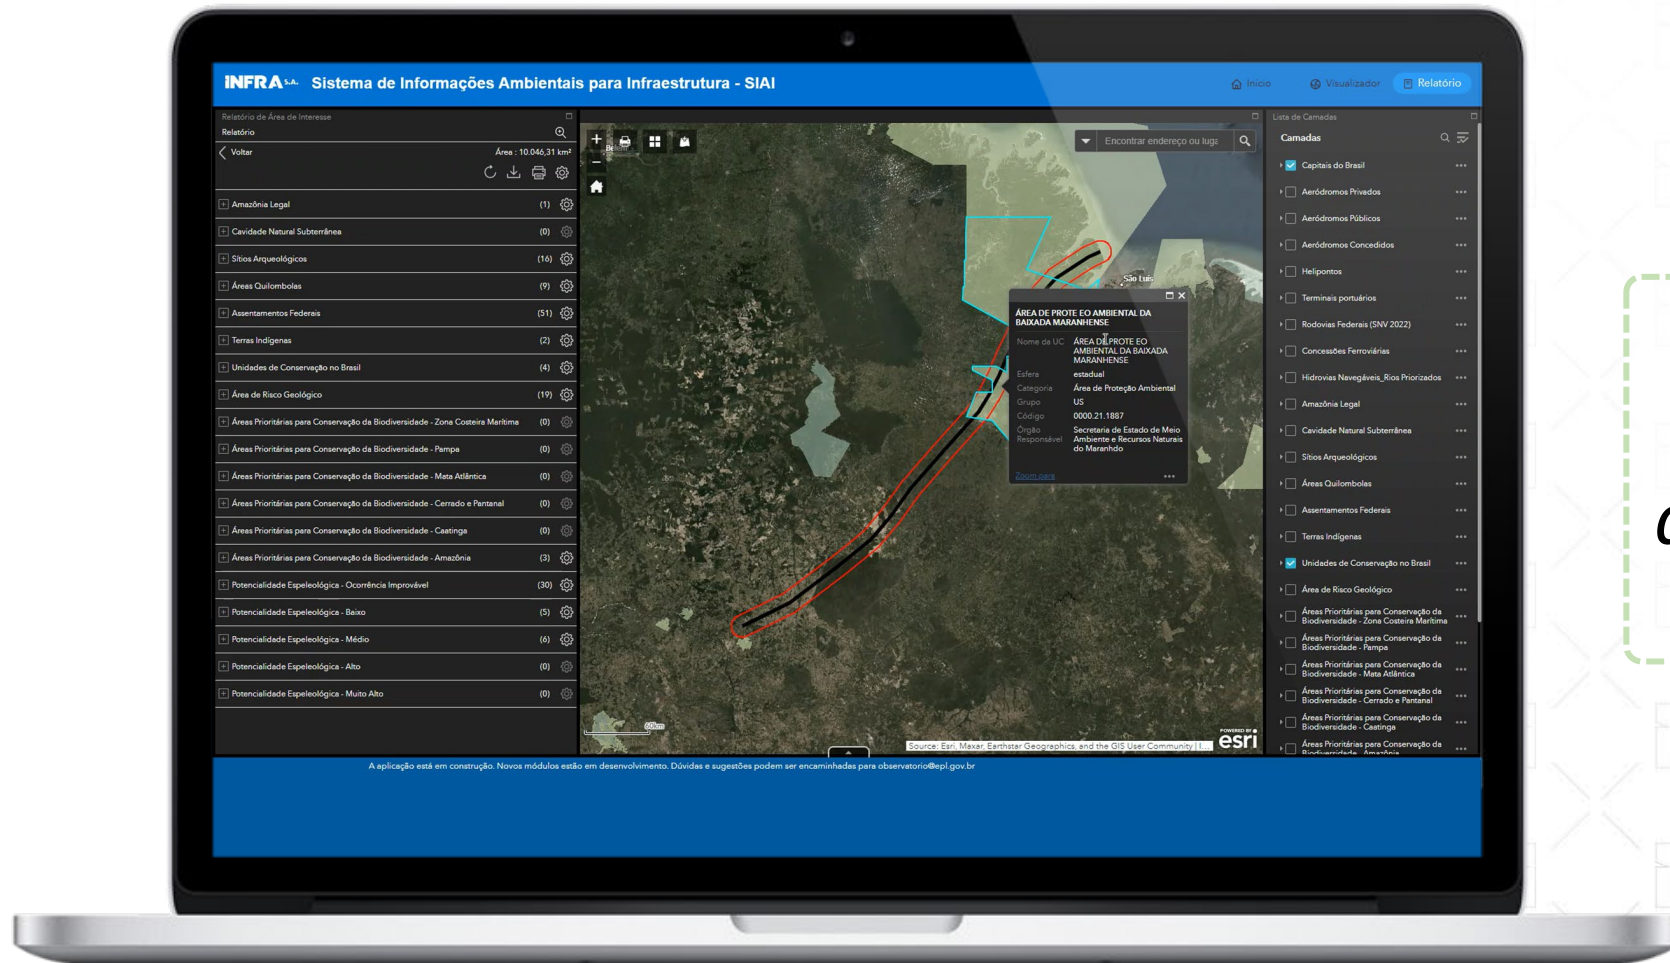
INFRA S.A. Sistema de Informações Ambientais para Infraestrutura - SIAI

Início Visualizador Relatório

Relatório de Área de Interesse
Relatório
Voltar
Área : 10.046,31 km²

| | |
|---|---|
| Amazônia Legal | (1) |
| Cavidade Natural Subterrânea | (0) |
| Sítios Arqueológicos | (16) |
| Áreas Quilombolas | (9) |
| Assentamentos Federais | (51) |
| Terras Indígenas | (2) |
| Unidades de Conservação no Brasil | (4) |
| Área de Risco Geológico | (19) |
| Áreas Prioritárias para Conservação da Biodiversidade - Zona Costeira Marítima | (0) |
| Áreas Prioritárias para Conservação da Biodiversidade - Pampa | (0) |
| Áreas Prioritárias para Conservação da Biodiversidade - Mata Atlântica | (0) |
| Áreas Prioritárias para Conservação da Biodiversidade - Cerrado e Pantanal | (0) |
| Áreas Prioritárias para Conservação da Biodiversidade - Caatinga | (0) |
| Áreas Prioritárias para Conservação da Biodiversidade - Amazônia | (3) |
| Potencialidade Espeleológica - Ocorrência Improvável | (30) |
| Potencialidade Espeleológica - Baixo | (5) |
| Potencialidade Espeleológica - Médio | (6) |
| Potencialidade Espeleológica - Alto | (0) |
| Potencialidade Espeleológica - Muito Alto | (0) |

Encontrar endereço ou lugar

São Luís

ÁREA DE PROTE EO AMBIENTAL DA BAIXADA MARANHENSE
Nome da UC ÁREA DE PROTE EO AMBIENTAL DA BAIXADA MARANHENSE
Esfera estadual
Categoria Área de Proteção Ambiental
Grupo US
Código 0000.21.1887
Órgão Responsável Secretaria de Estado de Meio Ambiente e Recursos Naturais do Maranhdo
Zoom para

60km
Source: Esri, Maxar, Earthstar Geographics, and the GIS User Community
POWERED BY esri

Lista de Camadas
Camadas
Capitais do Brasil
Aeródromos Privados
Aeródromos Públicos
Aeródromos Concedidos
Helipontos
Terminais portuários
Rodovias Federais (SNV 2022)
Concessões Ferroviárias
Hidrovias Navegáveis_Rios Priorizados
Amazônia Legal
Cavidade Natural Subterrânea
Sítios Arqueológicos
Áreas Quilombolas
Assentamentos Federais
Terras Indígenas
Unidades de Conservação no Brasil
Área de Risco Geológico
Áreas Prioritárias para Conservação da Biodiversidade - Zona Costeira Marítima
Áreas Prioritárias para Conservação da Biodiversidade - Pampa
Áreas Prioritárias para Conservação da Biodiversidade - Mata Atlântica
Áreas Prioritárias para Conservação da Biodiversidade - Cerrado e Pantanal
Áreas Prioritárias para Conservação da Biodiversidade - Caatinga
Áreas Prioritárias para Conservação da Biodiversidade - Amazônia

A aplicação está em construção. Novos módulos estão em desenvolvimento. Dúvidas e sugestões podem ser encaminhadas para observatorio@epl.gov.br